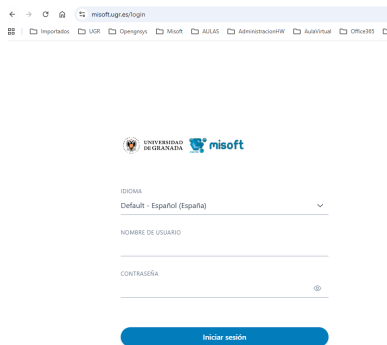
misoft.ugr.es/login

Importados UGR Opengnsys Misoft AULAS AdministracionHW AulaVirtual Office365

UNIVERSIDAD DE GRANADA misoft

IDIOMA
Default - Español (España)

NOMBRE DE USUARIO

CONTRASEÑA

Iniciar sesión